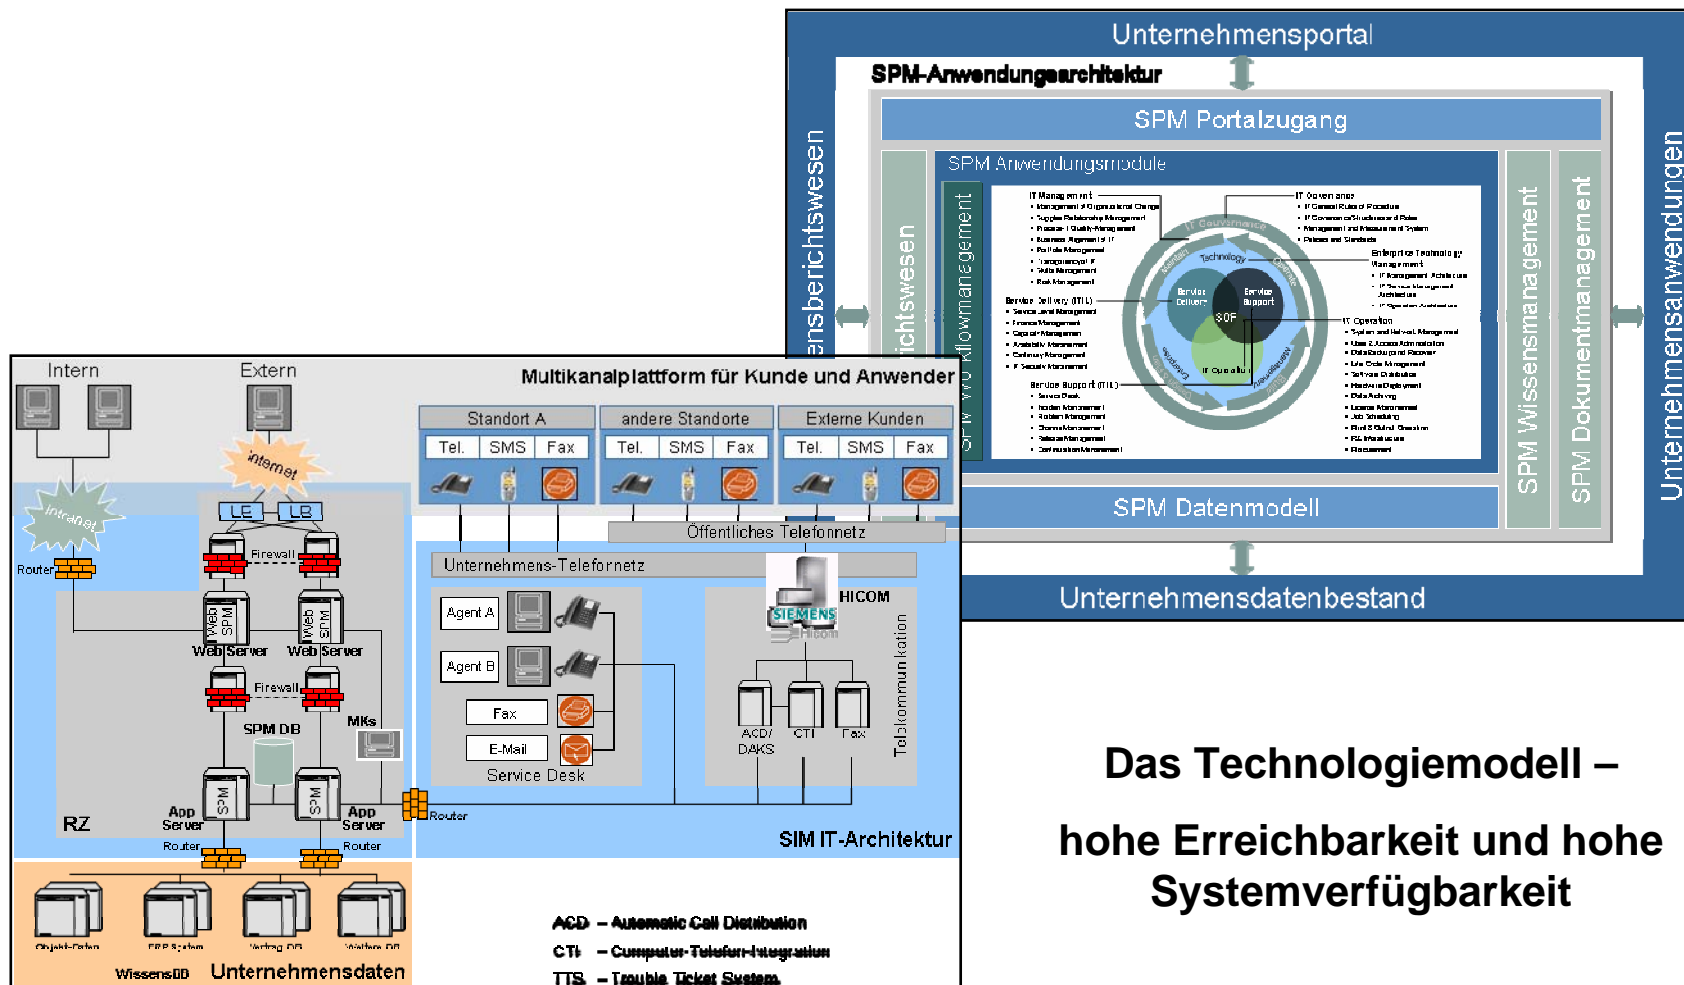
Unternehmensportal

SPM-Anwendungsarchitektur

SPM Portalzugang

SPM Anwendungsmodule

ensberichtswesen

richtswesen

SPM Workflowmanagement

SPM Wissensmanagement

SPM Dokumentmanagement

Unternehmensanwendungen

IT Management
IT Governance
Enterprise Technology Management
Service Delivery (ITIL)
IT Operation
Service Support (ITIL)
IT Governance
Technology
Service Delivery
Service Support
SOF
IT Operation

SPM Datenmodell

Unternehmensdatenbestand

Intern

Extern

Multikanalplattform für Kunde und Anwender

Internet

Intranet

Router

LB

LB

Firewall

Web SPM

Web SPM

Web Server

Web Server

Firewall

SPM DB

MKs

SPM

SPM

App Server

App Server

RZ

Router

Router

Router

Standort A

andere Standorte

Externe Kunden

Tel.

SMS

Fax

Tel.

SMS

Fax

Tel.

SMS

Fax

Öffentliches Telefonnetz

Unternehmens-Telefonnetz

Agent A

Agent B

Fax

E-Mail

Service Desk

HICOM

SIEMENS

Hicom

ACD/ DAKS

CTI

Fax

Telekommunikation

SIM IT-Architektur

Objekt-Daten

ERP System

Vertrag DB

Weitere DB

WissensDB

Unternehmensdaten

ACD – Automatic Call Distribution

CTI – Computer-Telefon-Integration

TTS – Trouble Ticket System

Das Technologiemodell –

hohe Erreichbarkeit und hohe Systemverfügbarkeit